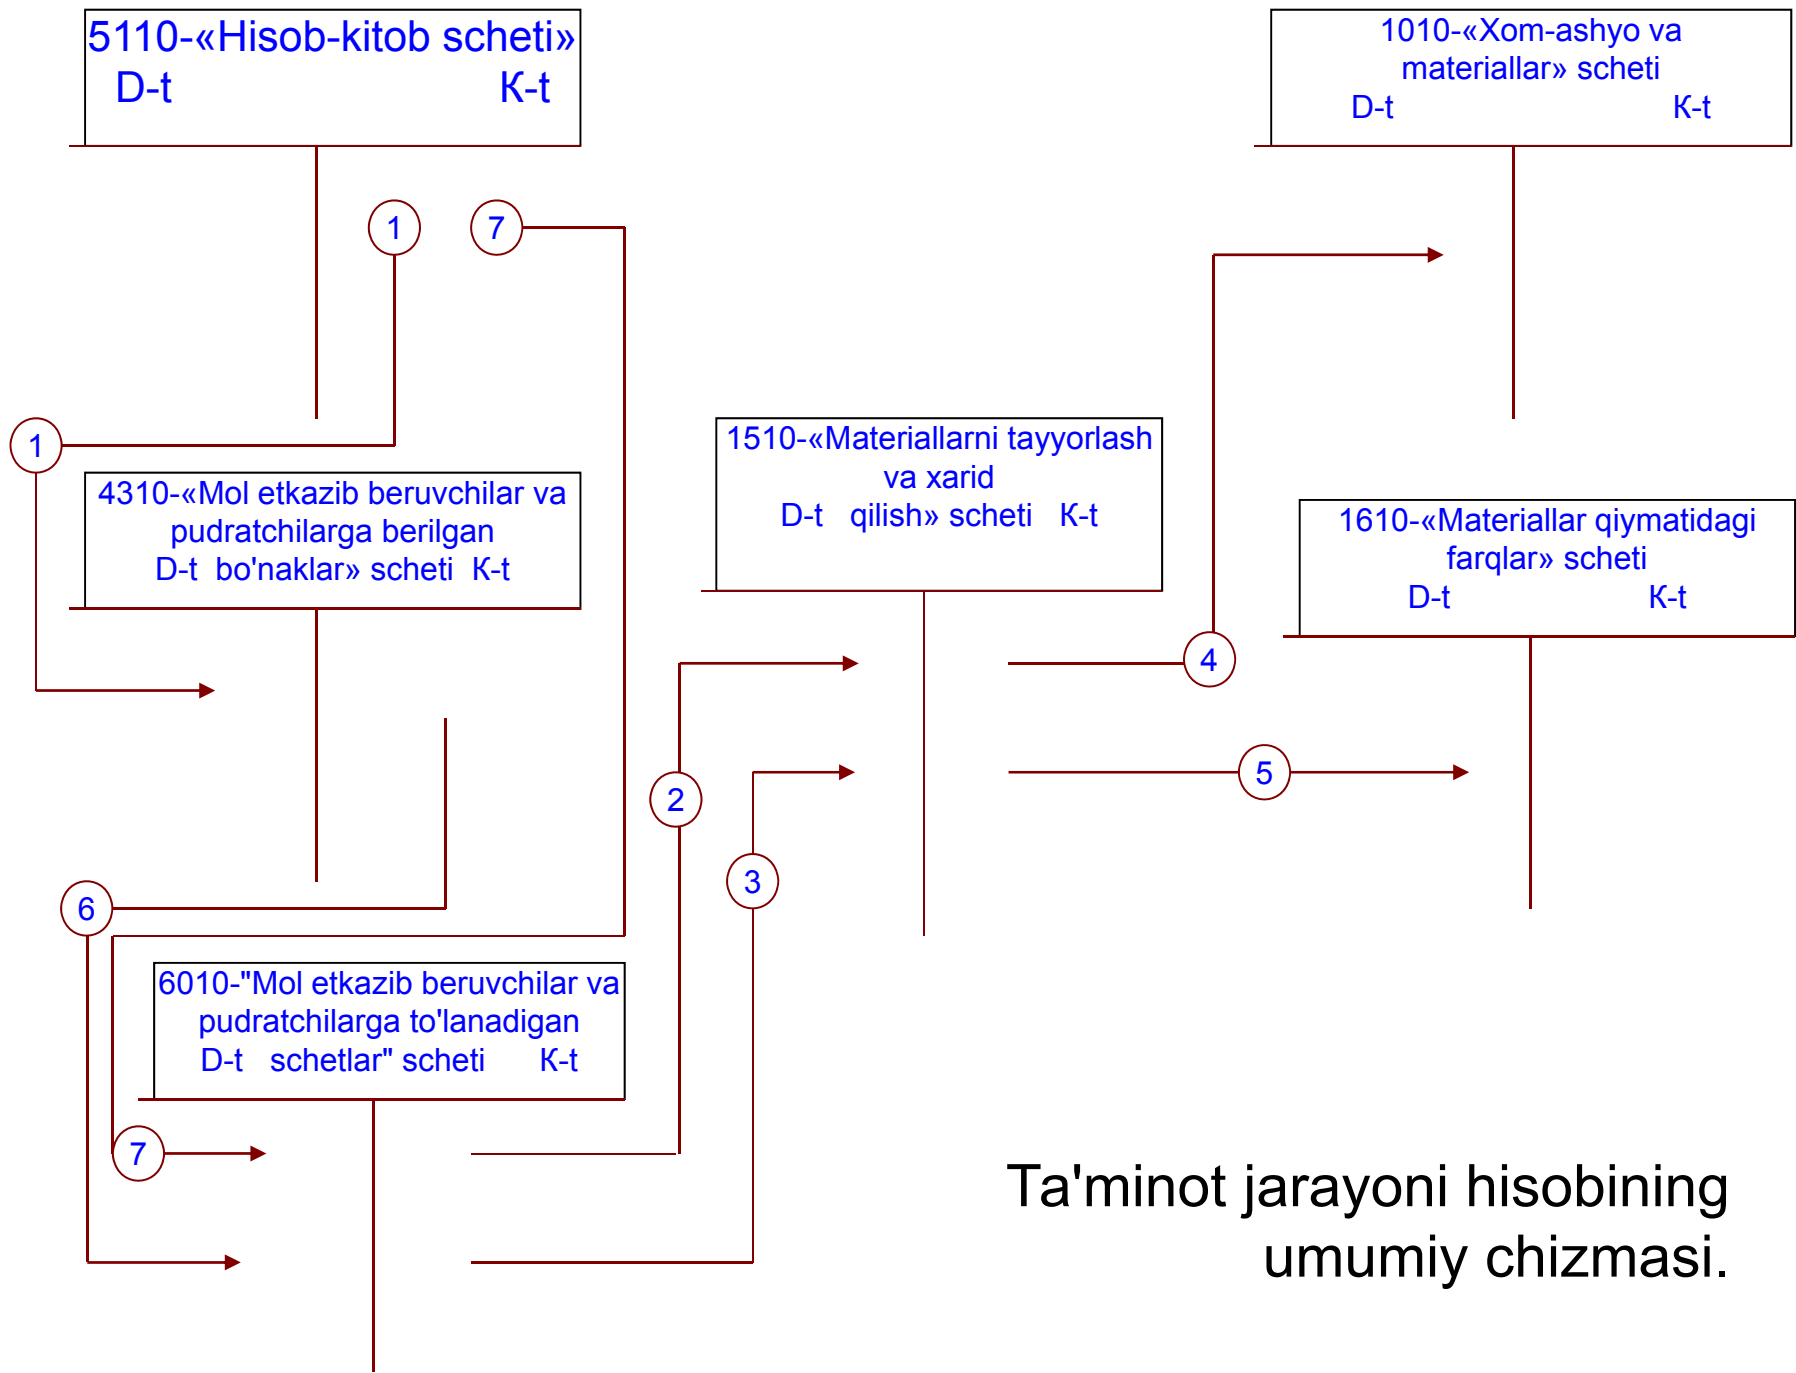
5110-«Hisob-kitob scheti»
D-t K-t

1010-«Xom-ashyo va materiallar» scheti
D-t K-t

1

7

1

4310-«Mol etkazib beruvchilar va pudratchilarga berilgan
D-t bo'naklar» scheti K-t

1510-«Materiallarni tayyorlash va xarid
D-t qilish» scheti K-t

1610-«Materiallar qiymatidagi farqlar» scheti
D-t K-t

4

2

5

3

6

6010-"Mol etkazib beruvchilar va pudratchilarga to'lanadigan
D-t schetlar" scheti K-t

7

Ta'minot jarayoni hisobining umumiy chizmasi.